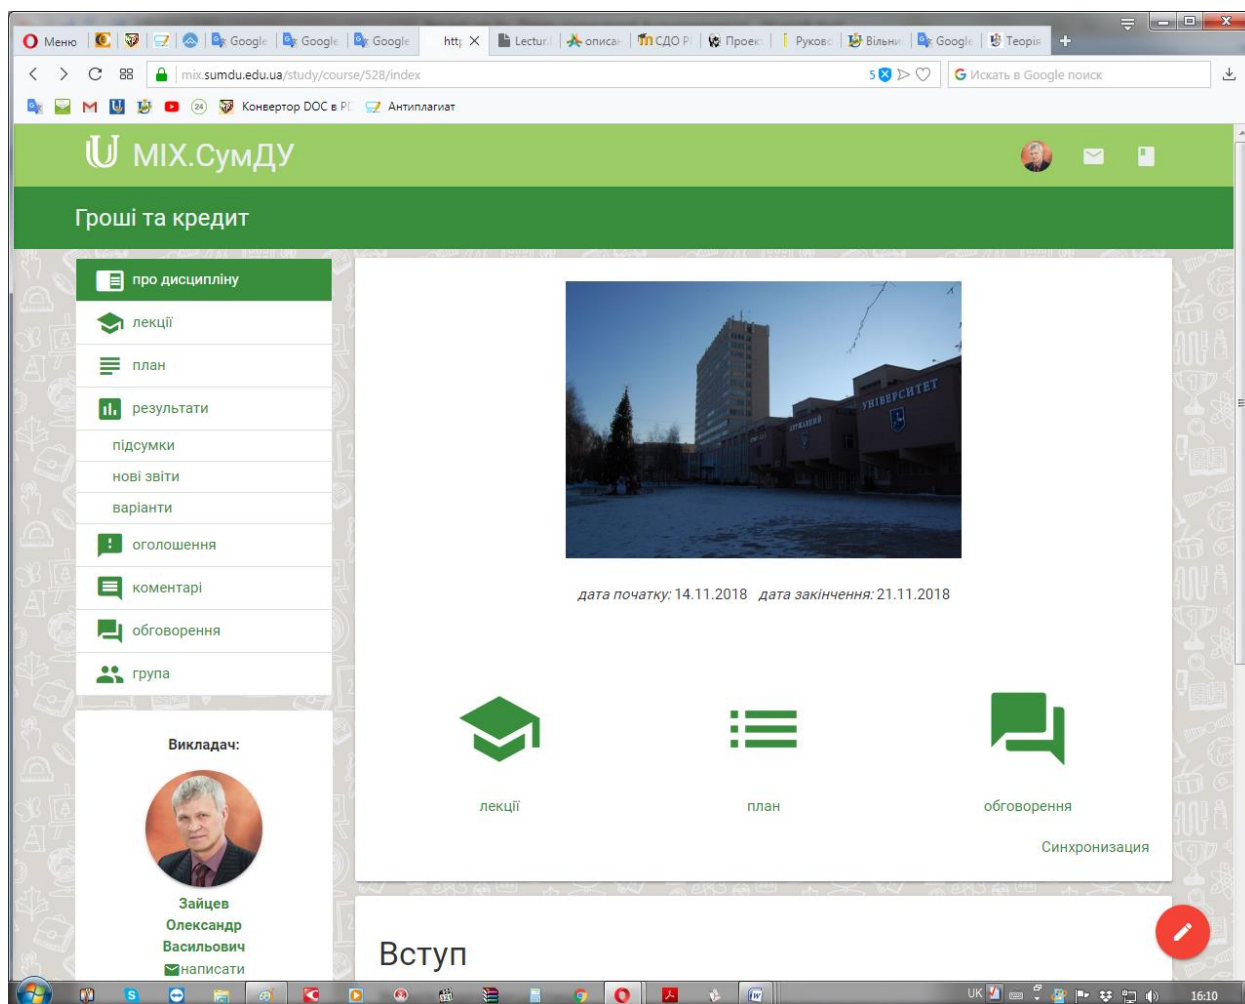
Меню | Google | Google | Google | http | Lectur | описан | СДО Р | Проек | Руково | Вільни | Google | Теорія

mix.sumdu.edu.ua/study/course/528/index

5

Искать в Google поиск

Конвертор DOC в PDF | Антиплагиат

MIX.СумДУ

Гроші та кредит

про дисципліну
лекції
план
результати
підсумки
нові звіти
варіанти
оголошення
коментарі
обговорення
група

Викладач:

Зайцев Олександр Васильович
написати

УНІВЕРСИТЕТ

дата початку: 14.11.2018 дата закінчення: 21.11.2018

лекції

план

обговорення

Синхронизация

Вступ

UK

16:10